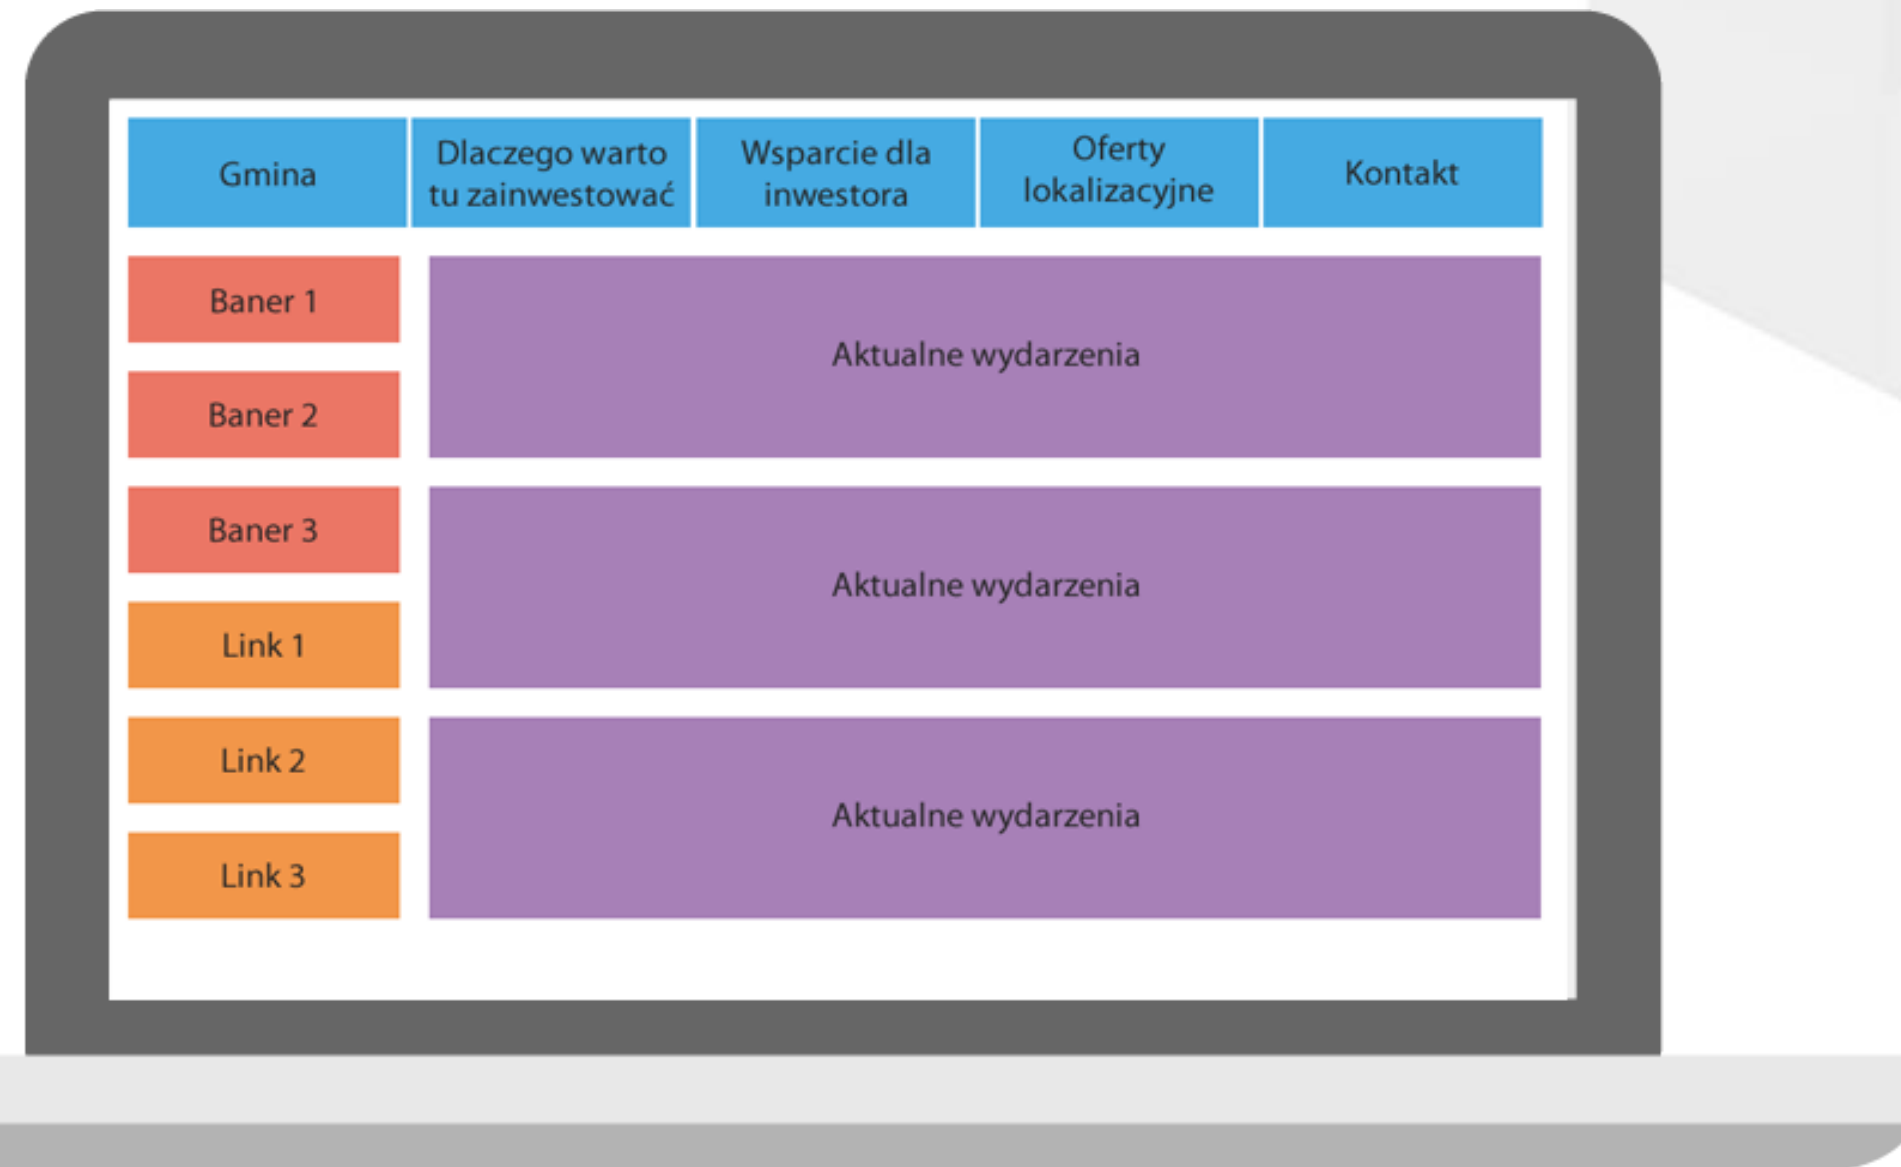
Gmina

Dlaczego warto tu zainwestować

Wsparcie dla inwestora

Oferty lokalizacyjne

Kontakt

Baner 1

Baner 2

Aktualne wydarzenia

Baner 3

Link 1

Aktualne wydarzenia

Link 2

Link 3

Aktualne wydarzenia